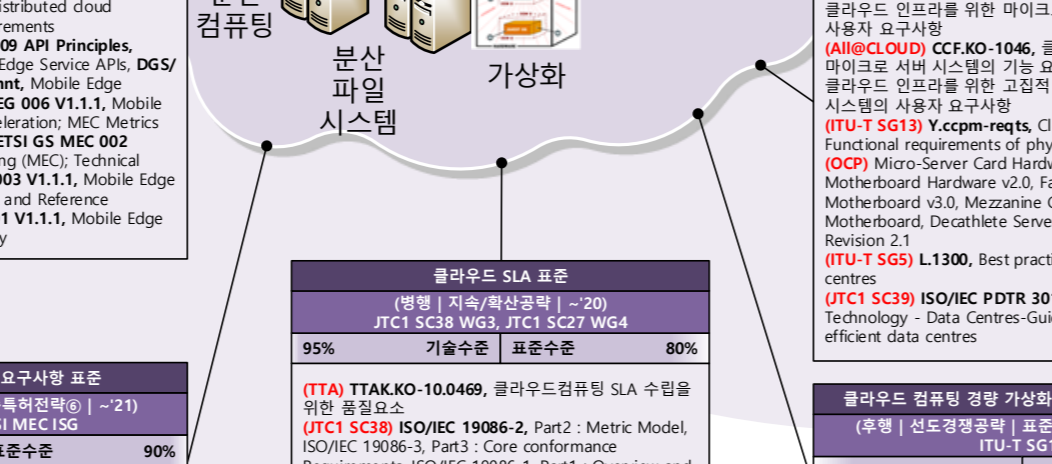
istributed cloud
irements
09 API Principles, Edge Service APIs, DGS/
nt, Mobile Edge
EG 006 V1.1.1, Mobile
celeration; MEC Metrics
ETSI GS MEC 002
ng (MEC); Technical
003 V1.1.1, Mobile Edge
and Reference
1 V1.1.1, Mobile Edge
y

컴퓨팅

분산
파일
시스템

가상화

클라우드 인프라를 위한 마이크
사용자 요구사항
(All@CLOUD) CCF.KO-1046, 클
마이크로 서버 시스템의 기능 요
클라우드 인프라를 위한 고집적
시스템의 사용자 요구사항
(ITU-T SG13) Y.ccpm-reqts, Cl
Functional requirements of phy
(OCP) Micro-Server Card Hardw
Motherboard Hardware v2.0, Fa
Motherboard v3.0, Mezzanine C
Motherboard, Decathlete Serve
Revision 2.1
(ITU-T SG5) L.1300, Best practi
centres
(JTC1 SC39) ISO/IEC PDTR 30
Technology - Data Centres-Gui
efficient data centres

클라우드 SLA 표준
(병행 | 지속/확산공략 | ~'20)
JTC1 SC38 WG3, JTC1 SC27 WG4

| 95% | 기술수준 | 표준수준 | 80% |
|---|---|---|---|

(TTA) TTAK.KO-10.0469, 클라우드컴퓨팅 SLA 수립을 위한 품질요소
(JTC1 SC38) ISO/IEC 19086-2, Part2 : Metric Model, ISO/IEC 19086-3, Part3 : Core conformance
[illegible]

요구사항 표준
특허전략⑥ | ~'21)
SI MEC ISG
표준수준 90%

클라우드 컴퓨팅 경량 가상화
(후행 | 선도경쟁공략 | 표준
ITU-T SG1